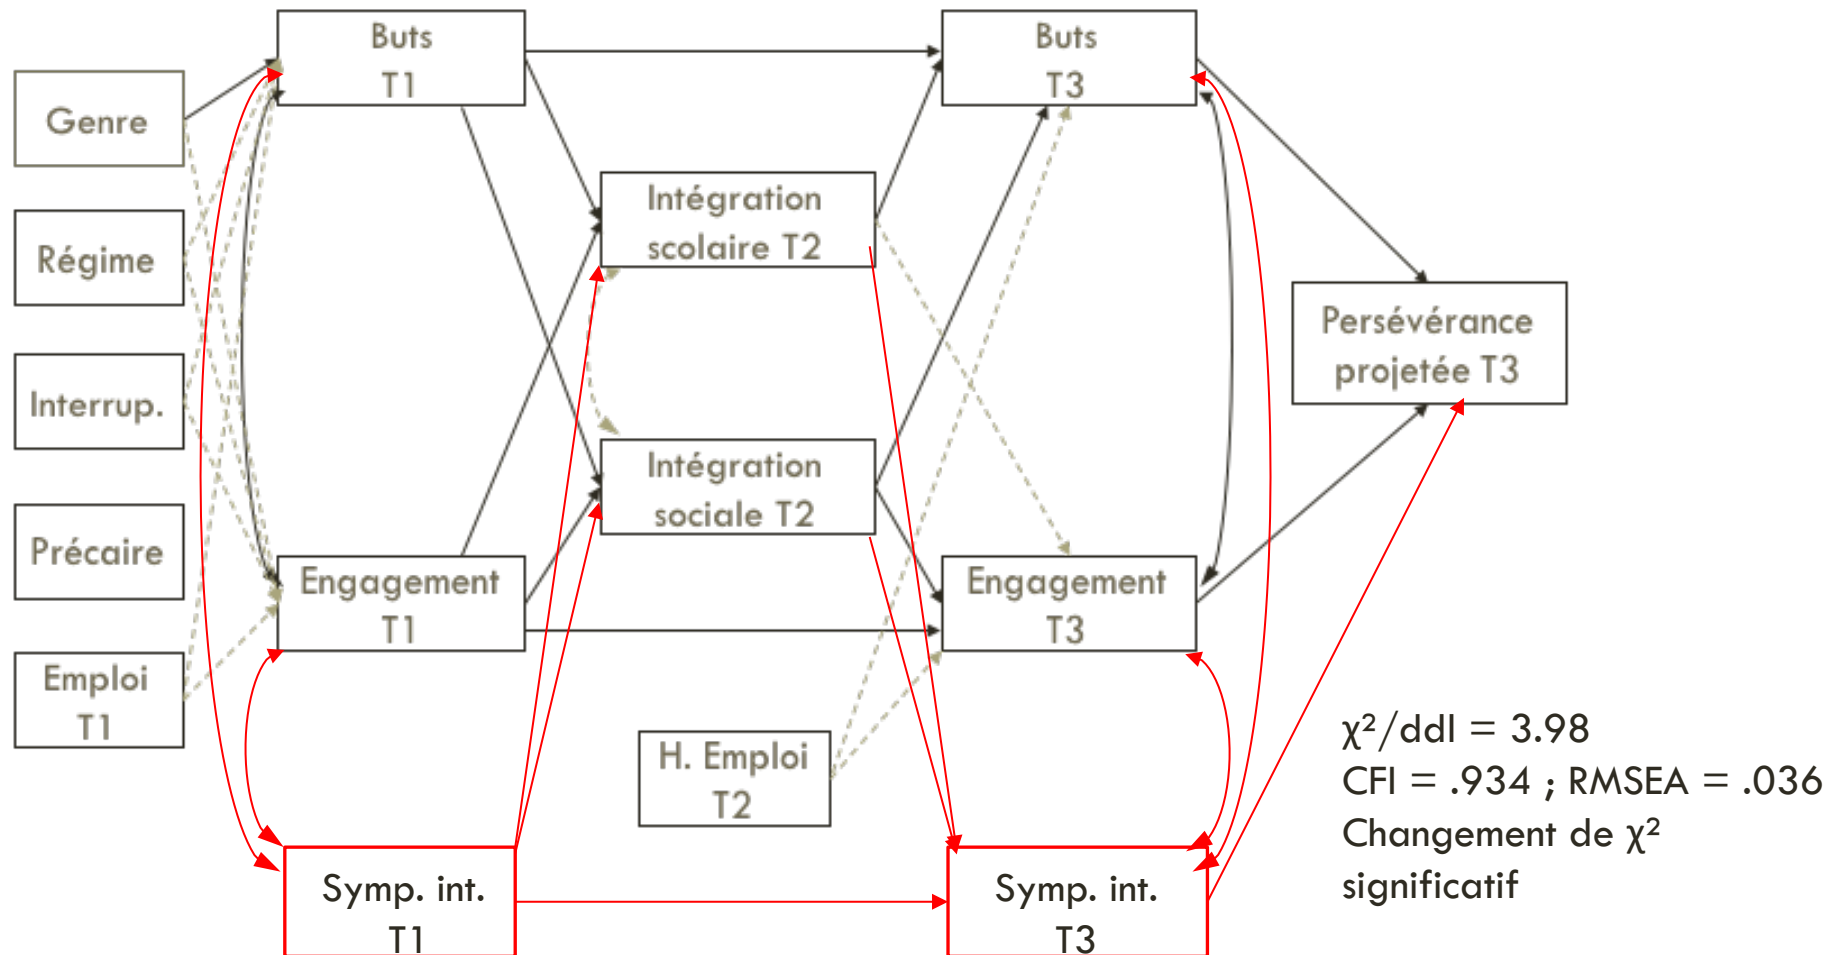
Buts T1

Buts T3

Genre

Régime

Interrup.

Précaire

Emploi T1

Intégration scolaire T2

Intégration sociale T2

Engagement T1

Engagement T3

Persévérance projetée T3

H. Emploi T2

Symp. int. T1

Symp. int. T3

$\chi^2$/ddl = 3.98
CFI = .934 ; RMSEA = .036
Changement de $\chi^2$ significatif